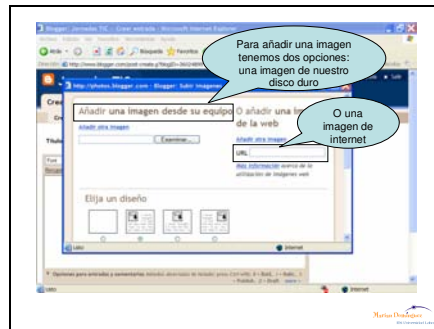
Blogger: Jornadas TIC : Crear entrada - Microsoft Internet Explorer

Para añadir una imagen tenemos dos opciones: una imagen de nuestro disco duro

O una imagen de internet

http://photos.blogger.com - Blogger: Subir imagen

Añadir una imagen desde su equipo

Añadir otra imagen

Examinar...

O añadir una imagen de la web

Añadir otra imagen

URL

Más información acerca de la utilización de imágenes web

Elija un diseño

Listo

Internet

Crear

Título

Opciones para entradas y comentarios

Publicar

Internet

Listo

Marisa Domínguez